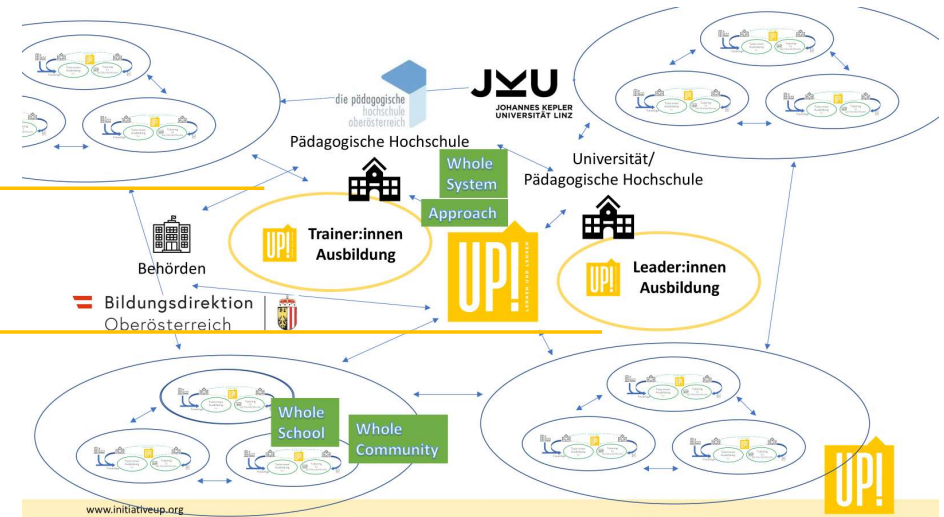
die pädagogische hochschule oberösterreich

JKU JOHANNES KEPLER UNIVERSITÄT LINZ

Pädagogische Hochschule

Whole System Approach

Universität/ Pädagogische Hochschule

Behörden

UP! Trainer:innen Ausbildung

UP! LERNEN UND LACHEN

UP! Leader:innen Ausbildung

Bildungsdirektion Oberösterreich

Whole School

Whole Community

UP!

www.initiativeup.org